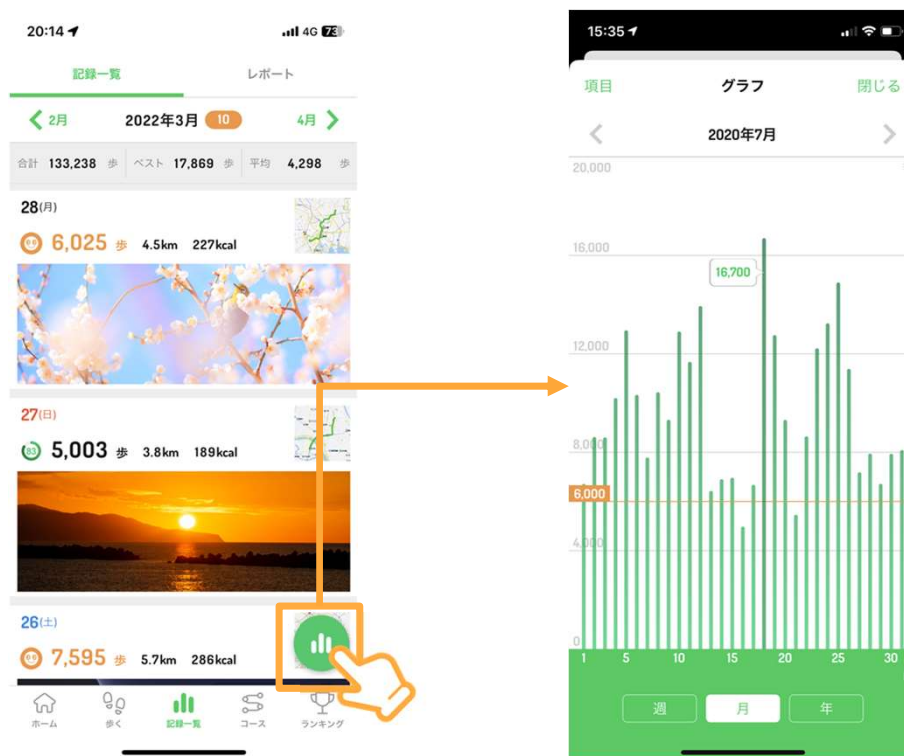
20:14
4G 73

記録一覧
レポート

2月
2022年3月 10
4月

合計 133,238 歩
ベスト 17,869 歩
平均 4,298 歩

28(月)
6,025 歩 4.5km 227kcal

27(日)
5,003 歩 3.8km 189kcal

26(土)
7,595 歩 5.7km 286kcal

ホーム
歩く
記録一覧
コース
ランキング

15:35

項目
グラフ
閉じる

2020年7月

20,000
16,000
16,700
12,000
8,000
6,000
4,000
0

1
5
10
15
20
25
30

週
月
年